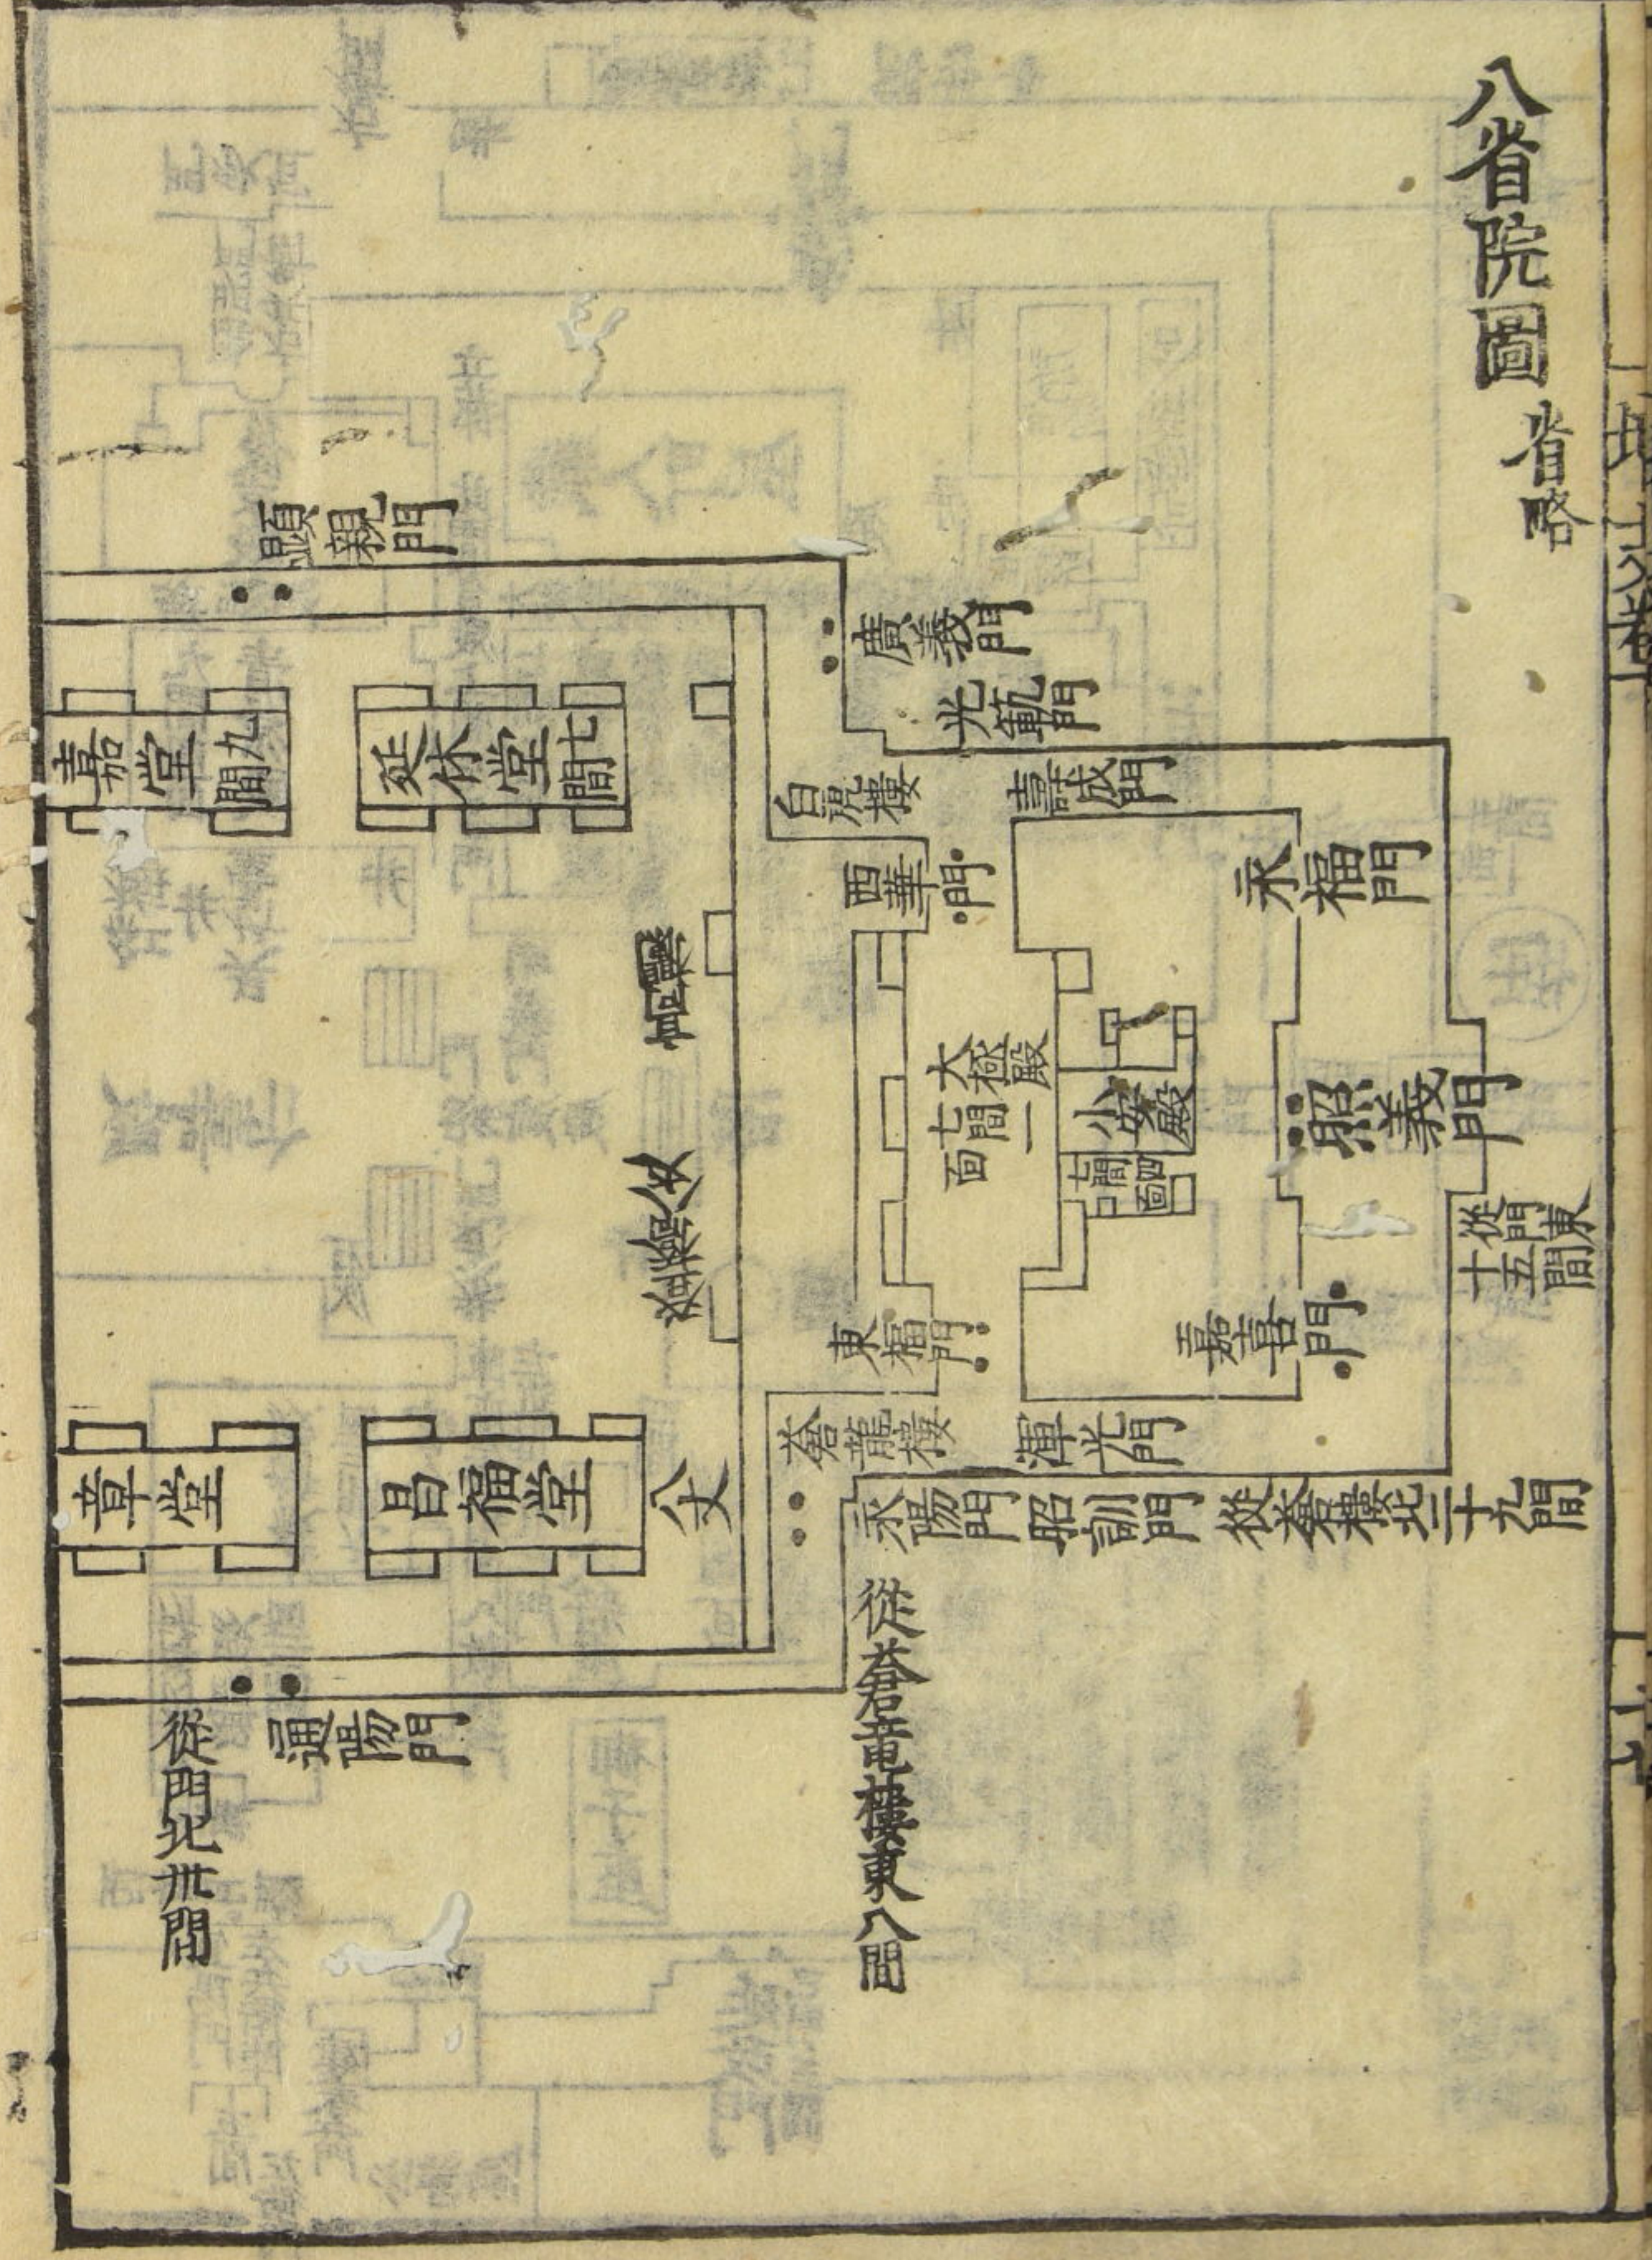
八省院圖
省略

顯親門
虔義門
光範門
嘉祐門
白虎樓
西華門
承福門
嘉祐堂九間
延休堂七間
昭義門
太極殿七間四面
小安殿二間四面
從門東十五間
東福門
嘉喜門
蒼龍樓
運光門
承陽門
昭訓門
從蒼龍樓北三十九間
章堂
昌福堂
從蒼龍樓東入四間
通陽門
從門北卅間